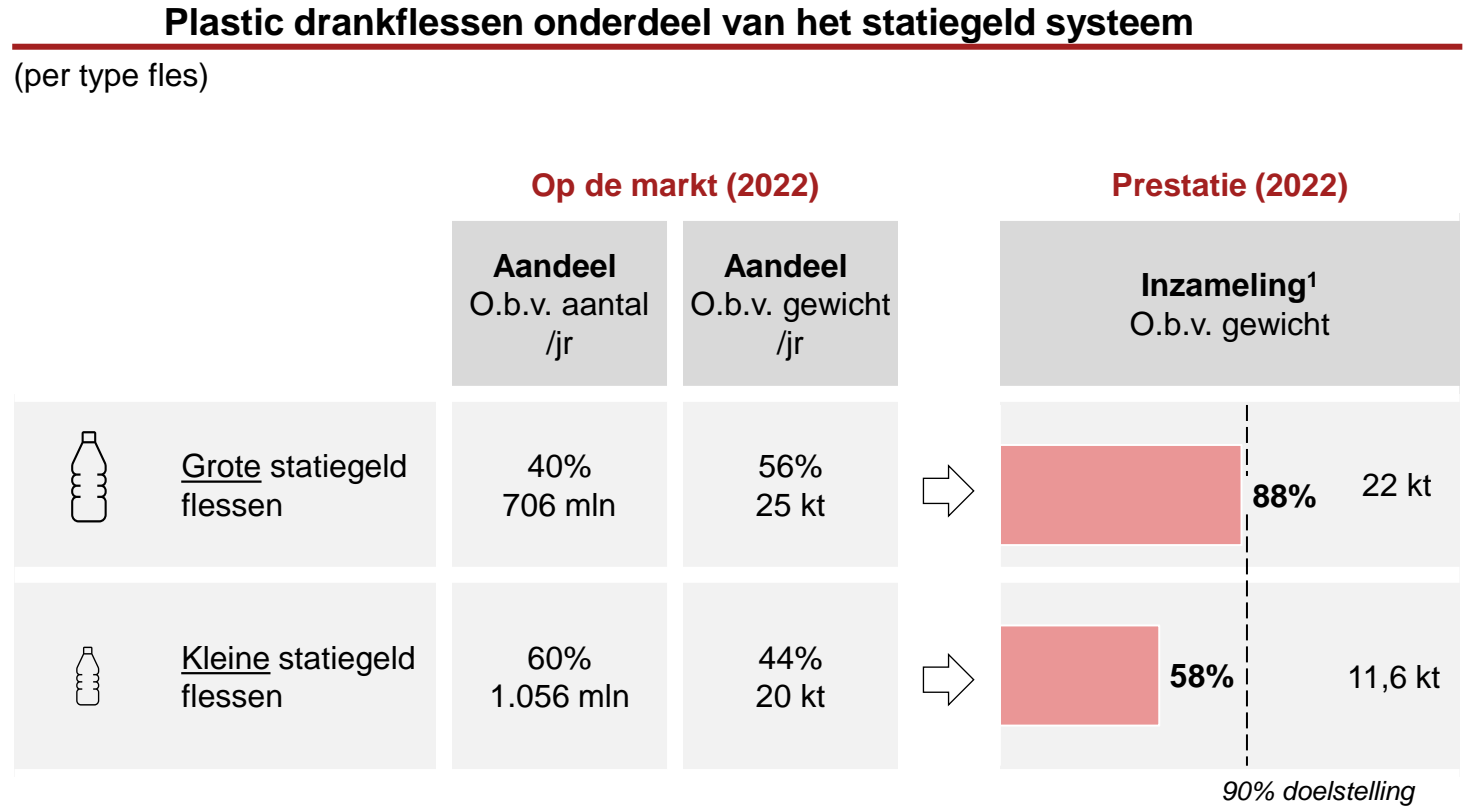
Plastic drankflessen onderdeel van het statiegeld systeem

(per type fles)

| | Op de markt (2022) | | Prestatie (2022) | |
|---|---|---|---|---|
| | **Aandeel** O.b.v. aantal /jr | **Aandeel** O.b.v. gewicht /jr | **Inzameling$^1$** O.b.v. gewicht | |
| Grote statiegeld flessen | 40% 706 mln | 56% 25 kt | **88%** | 22 kt |
| Kleine statiegeld flessen | 60% 1.056 mln | 44% 20 kt | **58%** | 11,6 kt |

90% doelstelling